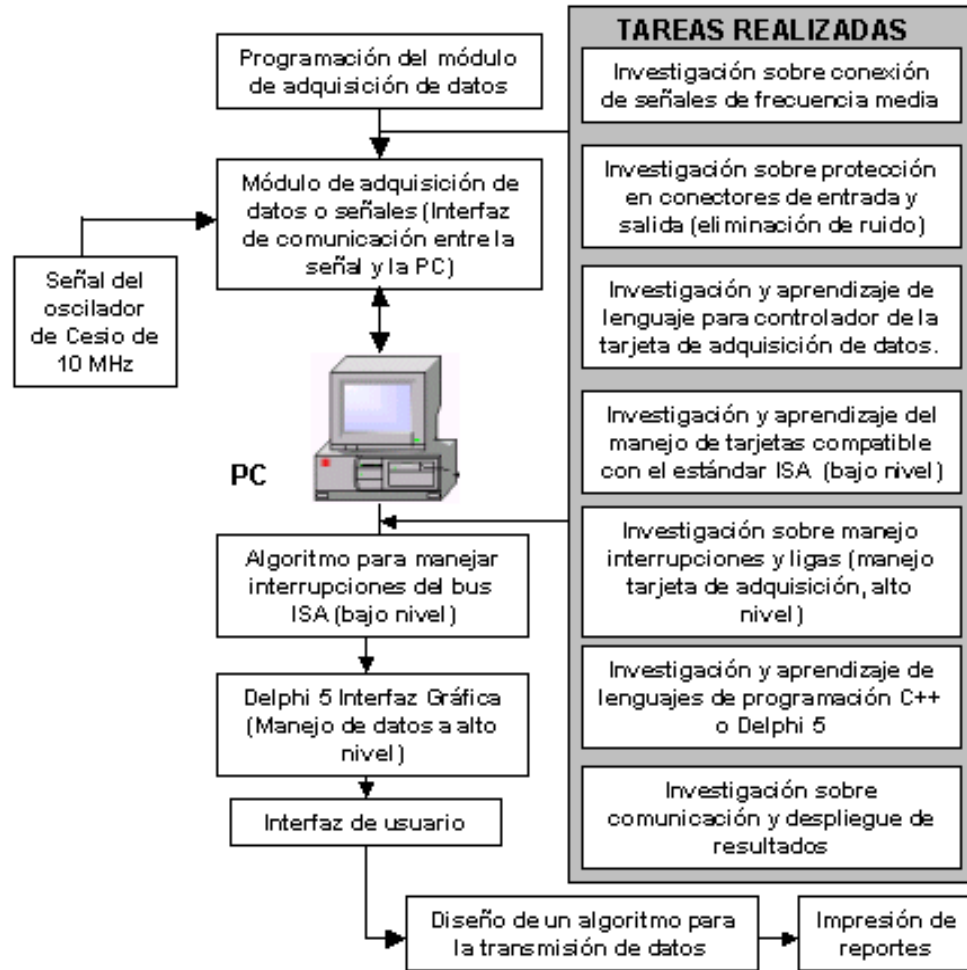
Programación del módulo de adquisición de datos

Módulo de adquisición de datos o señales (Interfaz de comunicación entre la señal y la PC)

Señal del oscilador de Cesio de 10 MHz

PC

Algoritmo para manejar interrupciones del bus ISA (bajo nivel)

Delphi 5 Interfaz Gráfica (Manejo de datos a alto nivel)

Interfaz de usuario

Diseño de un algoritmo para la transmisión de datos

Impresión de reportes

TAREAS REALIZADAS

Investigación sobre conexión de señales de frecuencia media

Investigación sobre protección en conectores de entrada y salida (eliminación de ruido)

Investigación y aprendizaje de lenguaje para controlador de la tarjeta de adquisición de datos.

Investigación y aprendizaje del manejo de tarjetas compatible con el estándar ISA (bajo nivel)

Investigación sobre manejo interrupciones y ligas (manejo tarjeta de adquisición, alto nivel)

Investigación y aprendizaje de lenguajes de programación C++ o Delphi 5

Investigación sobre comunicación y despliegue de resultados